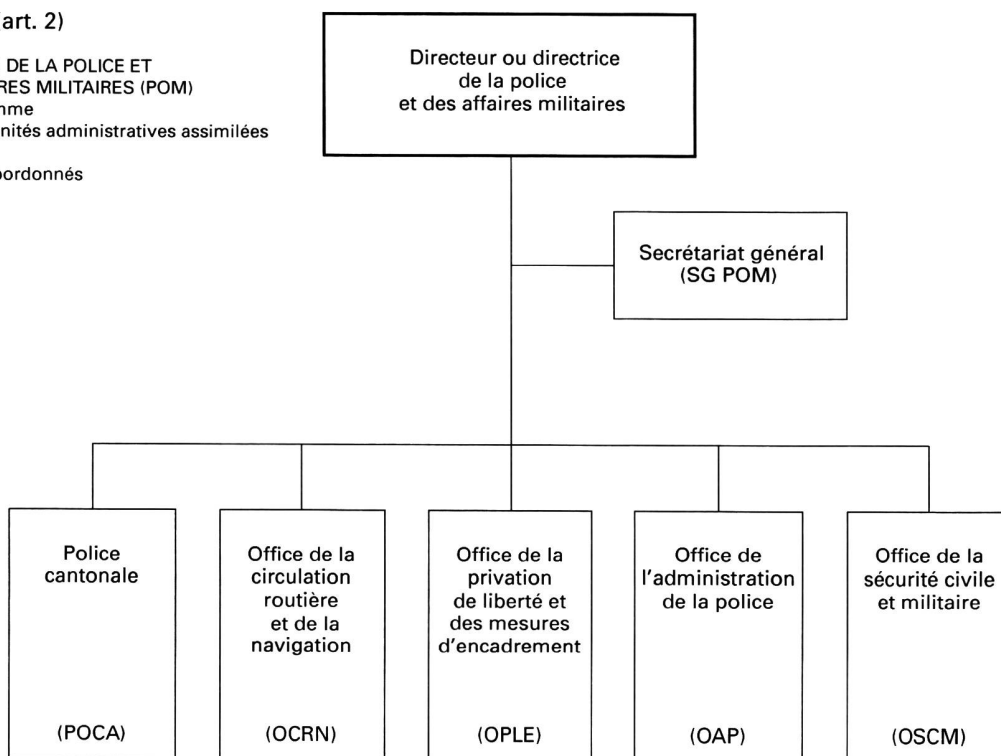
(art. 2)

DE LA POLICE ET
RES MILITAIRES (POM)
nme
nités administratives assimilées

bordonnés

Directeur ou directrice de la police et des affaires militaires

Secrétariat général (SG POM)

Police cantonale

(POCA)

Office de la circulation routière et de la navigation

(OCRN)

Office de la privation de liberté et des mesures d'encadrement

(OPLE)

Office de l'administration de la police

(OAP)

Office de la sécurité civile et militaire

(OSCM)